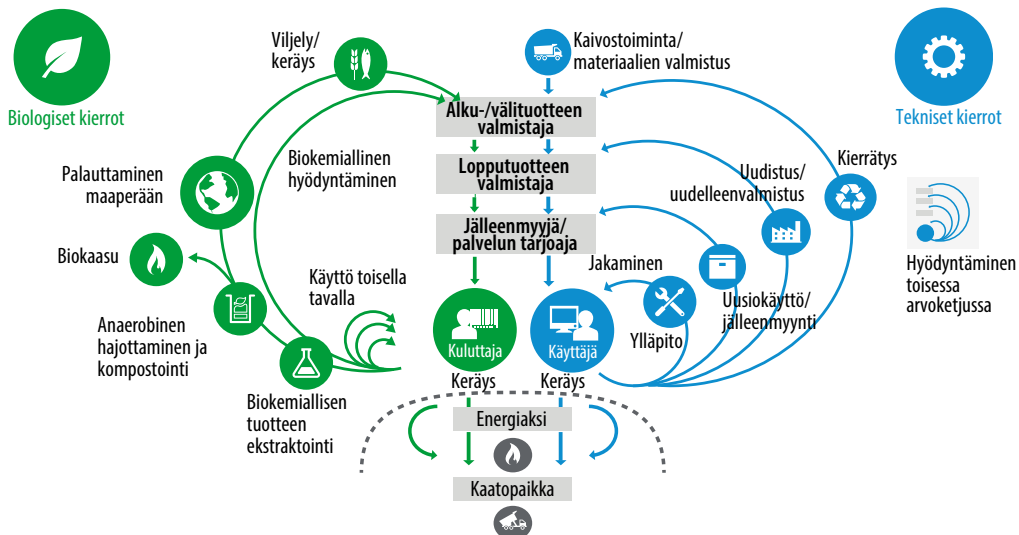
Biologiset kierrot

Viljely/
keräys

Kaivostoiminta/
materiaalien valmistus

Tekniset kierrot

Alku-/välituotteen valmistaja

Lopputuotteen valmistaja

Jälleenmyyjä/
palvelun tarjoaja

Palauttaminen maaperään

Biokemiallinen hyödyntäminen

Uudistus/
uudelleenvalmistus

Kierrätys

Biokaasu

Käyttö toisella tavalla

Jakaminen

Hyödyntäminen toisessa arvoketjussa

Anaerobinen hajottaminen ja kompostointi

Uusiokäyttö/
jälleenmyynti

Kuluttaja

Käyttäjä

Ylläpito

Biokemiallisen tuotteen ekstraktointi

Keräys

Keräys

Energiaksi

Kaatopaikka